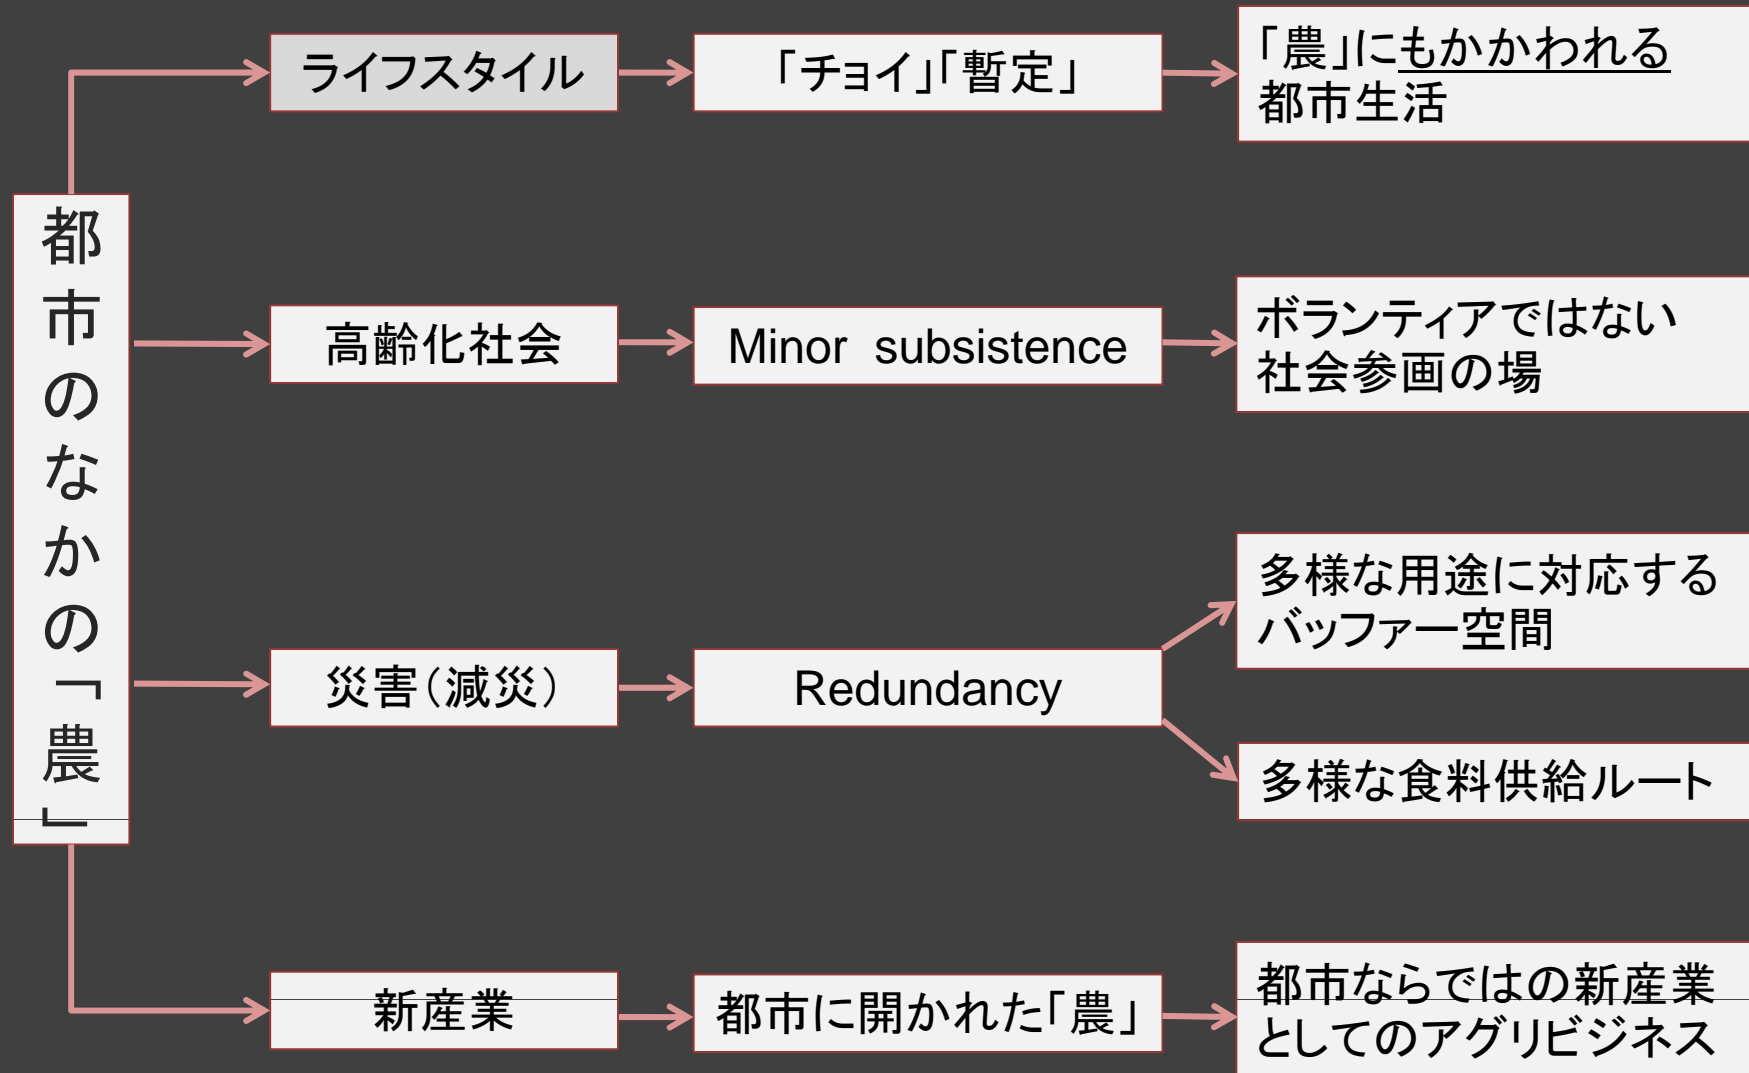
都市のなかの「農」

ライフスタイル

「チョイ」「暫定」

「農」にもかかわれる都市生活

高齢化社会

Minor subsistence

ボランティアではない社会参画の場

災害（減災）

Redundancy

多様な用途に対応するバッファー空間

多様な食料供給ルート

新産業

都市に開かれた「農」

都市ならではの新産業としてのアグリビジネス